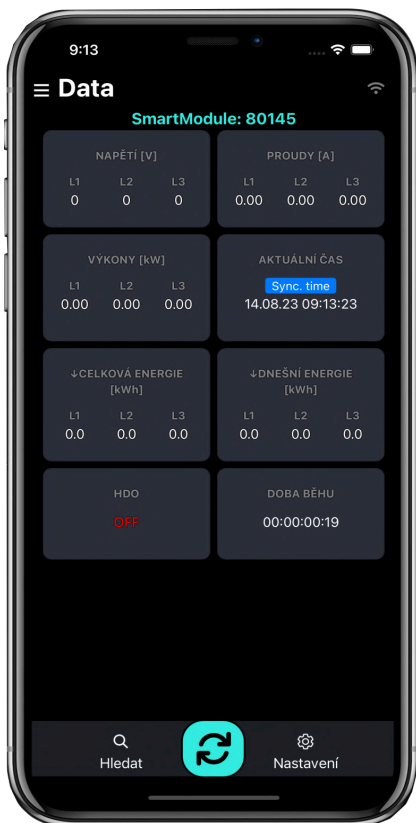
9:13

Data

SmartModule: 80145

NAPĚTÍ [V]

| L1 | L2 | L3 |
|---|---|---|
| 0 | 0 | 0 |

PROUDY [A]

| L1 | L2 | L3 |
|---|---|---|
| 0.00 | 0.00 | 0.00 |

VÝKONY [kW]

| L1 | L2 | L3 |
|---|---|---|
| 0.00 | 0.00 | 0.00 |

AKTUÁLNÍ ČAS

Sync. time

14.08.23 09:13:23

↓CELKOVÁ ENERGIE [kWh]

| L1 | L2 | L3 |
|---|---|---|
| 0.0 | 0.0 | 0.0 |

↓DNEŠNÍ ENERGIE [kWh]

| L1 | L2 | L3 |
|---|---|---|
| 0.0 | 0.0 | 0.0 |

HDO

OFF

DOBA BĚHU

00:00:00:19

Hledat

Nastavení